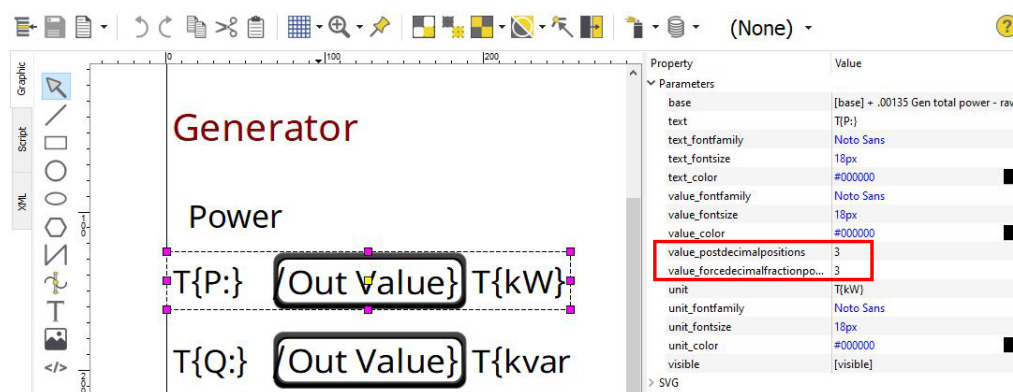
(None)

Graphic
Script
XML

0
100
200

Generator

Power

T{P:} /Out Value} T{kW}

T{Q:} /Out Value} T{kvar

| Property | Value |
|---|---|
| Parameters | |
| base | [base] + .00135 Gen total power - rav |
| text | T{P:} |
| text_fontfamily | Noto Sans |
| text_fontsize | 18px |
| text_color | #000000 |
| value_fontfamily | Noto Sans |
| value_fontsize | 18px |
| value_color | #000000 |
| value_postdecimalpositions | 3 |
| value_forcedecimalfractionpo... | 3 |
| unit | T{kW} |
| unit_fontfamily | Noto Sans |
| unit_fontsize | 18px |
| unit_color | #000000 |
| visible | [visible] |
| SVG | |